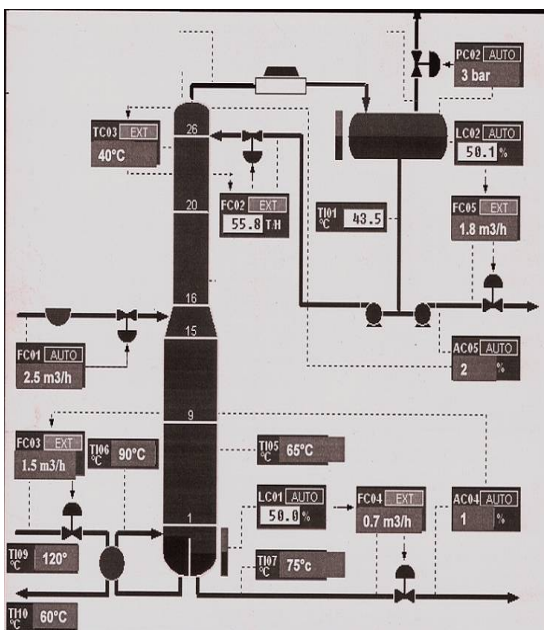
PC02 AUTO
3 bar

TC03 EXT
40°C

26

LC02 AUTO
50.1 %

FC02 EXT
55.8 T/H

20

TI01 °C
43.5

FC05 EXT
1.8 m3/h

16

15

FC01 AUTO
2.5 m3/h

AC05 AUTO
2 %

9

FC03 EXT
1.5 m3/h

TI06 °C
90°C

TI05 °C
65°C

1

LC01 AUTO
50.0 %

FC04 EXT
0.7 m3/h

AC04 AUTO
1 %

TI09 °C
120°

TI07 °C
75°c

TI10 °C
60°C